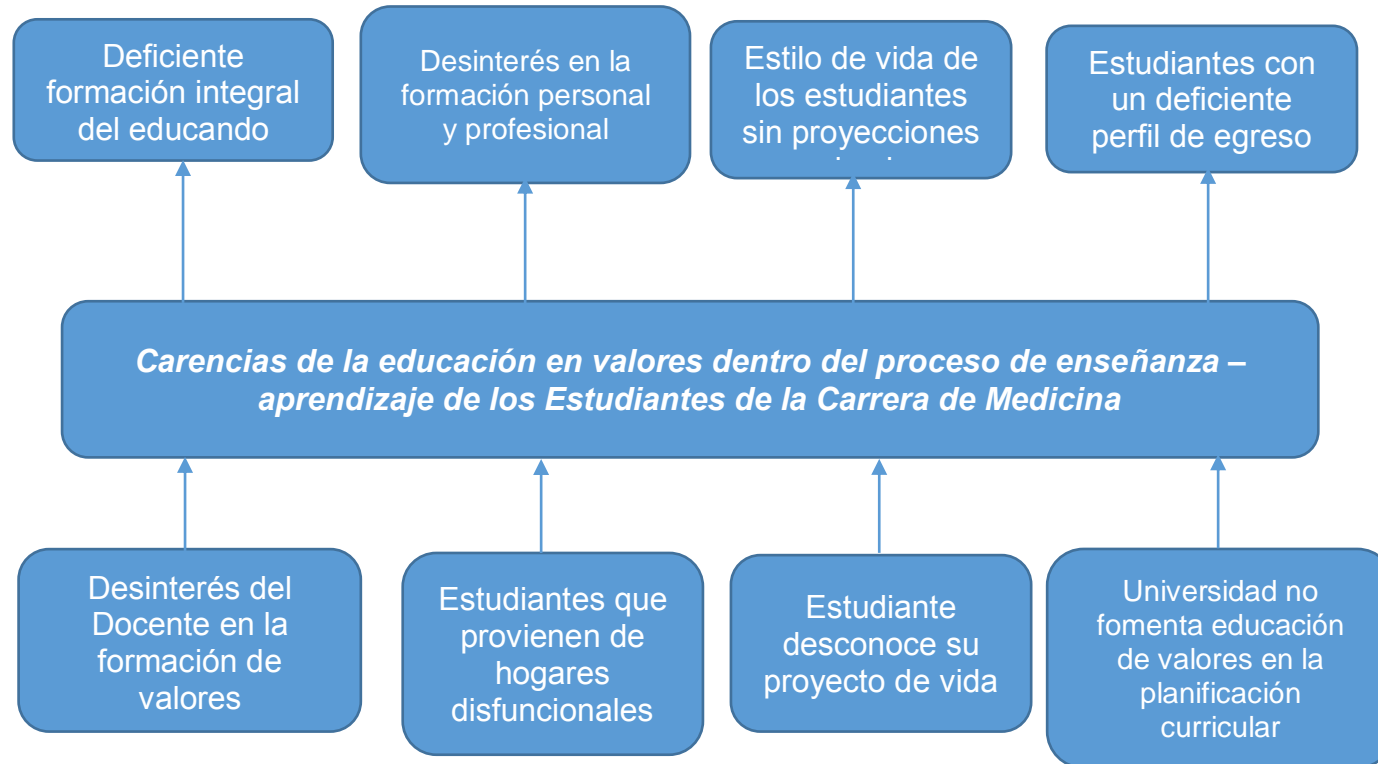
Deficiente formación integral del educando

Desinterés en la formación personal y profesional

Estilo de vida de los estudiantes sin proyecciones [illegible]

Estudiantes con un deficiente perfil de egreso

*Carencias de la educación en valores dentro del proceso de enseñanza – aprendizaje de los Estudiantes de la Carrera de Medicina*

Desinterés del Docente en la formación de valores

Estudiantes que provienen de hogares disfuncionales

Estudiante desconoce su proyecto de vida

Universidad no fomenta educación de valores en la planificación curricular